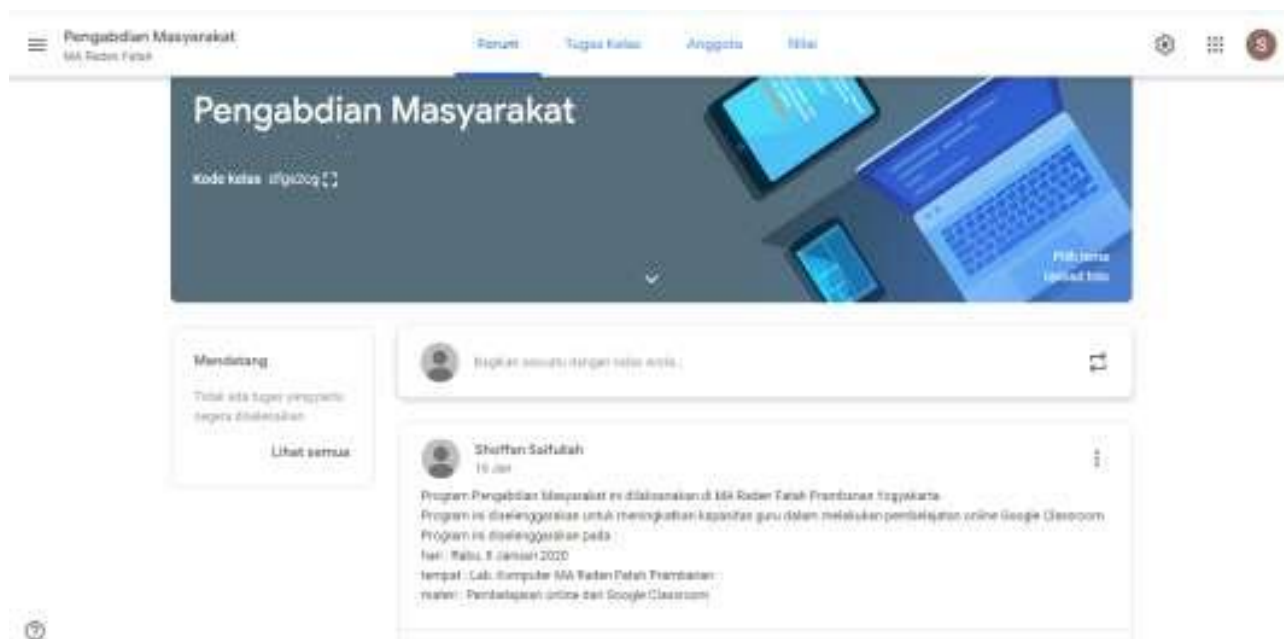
Pengabdian Masyarakat
MA Raden Fatah

Forum Tugas Kelas Anggota Nilai

S

Pengabdian Masyarakat

Kode kelas sfgs2cq

Pilih tema
Upload foto

Mendatang

Tidak ada tugas yang perlu segera diselesaikan

Lihat semua

Bagikan sesuatu dengan kelas anda...

Shoffan Saifullah
15 Jan

Program Pengabdian Masyarakat ini dilaksanakan di MA Raden Fatah Prambanan Yogyakarta.
Program ini diselenggarakan untuk meningkatkan kapasitas guru dalam melakukan pembelajaran online Google Classroom.
Program ini diselenggarakan pada :
hari : Rabu, 8 Januari 2020
tempat : Lab. Komputer MA Raden Fatah Prambanan
materi : Pembelajaran online dan Google Classroom